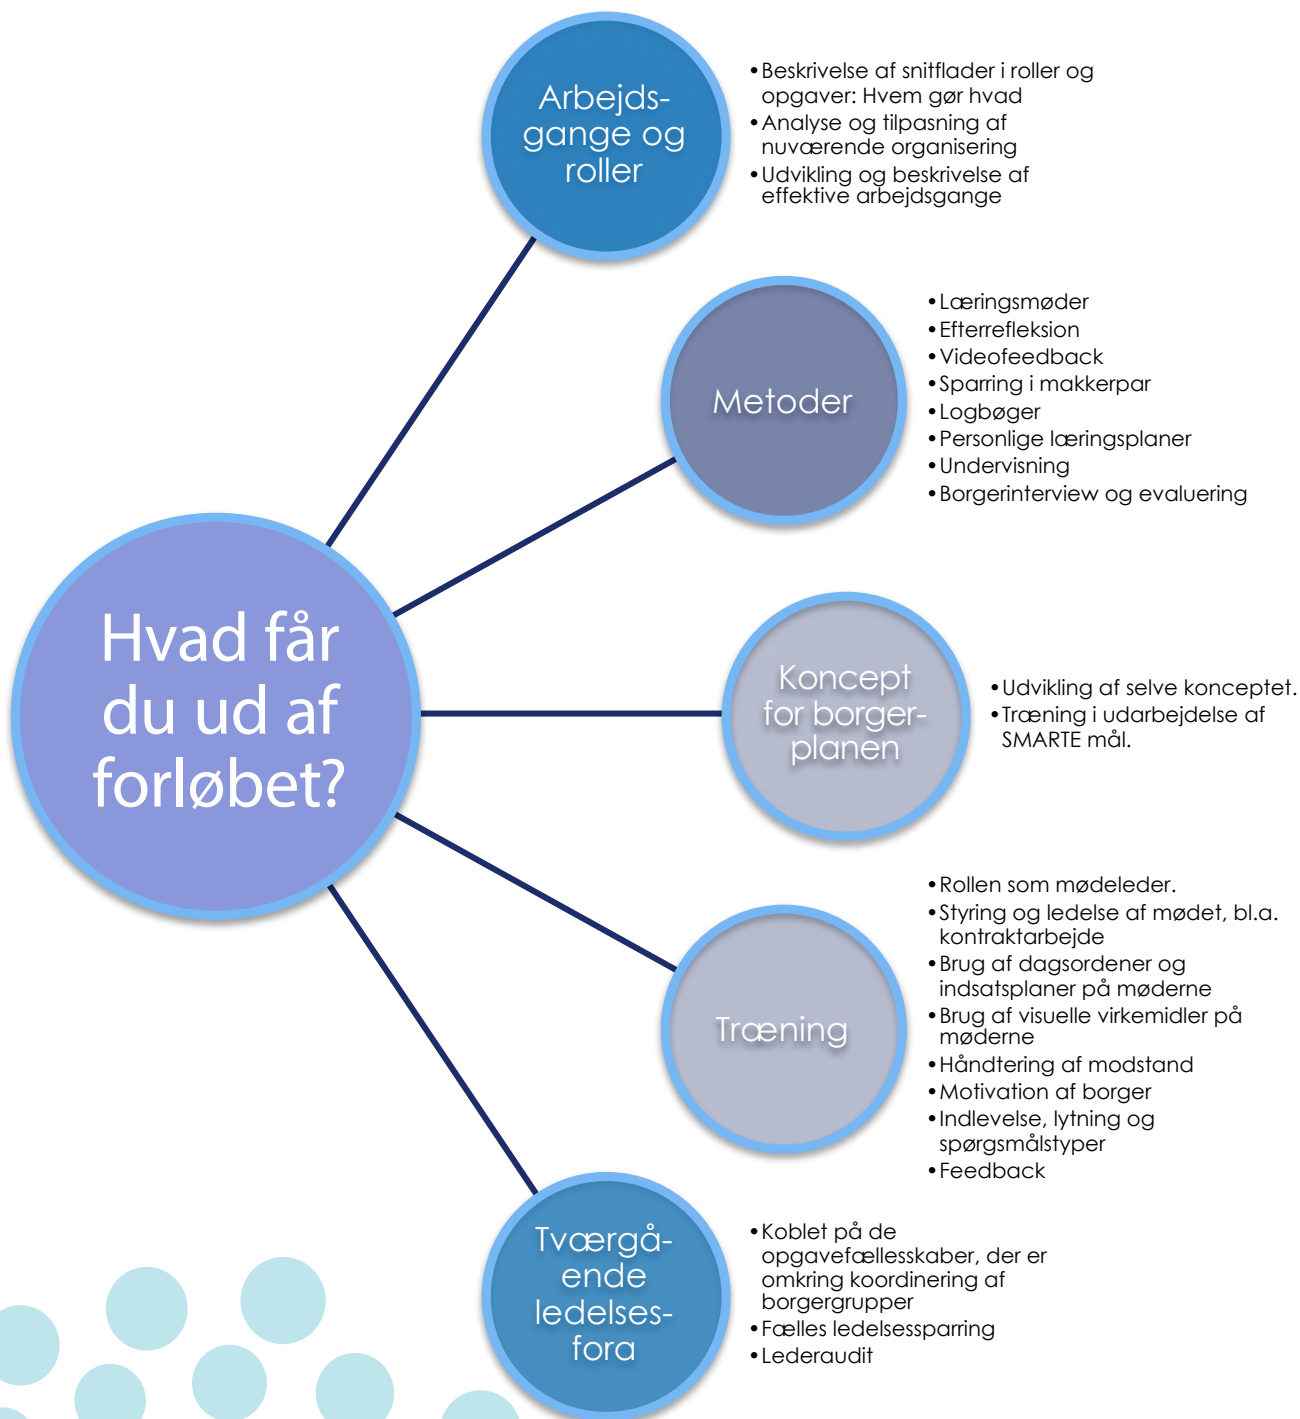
Hvad får du ud af forløbet?

Arbejdsgange og roller

• Beskrivelse af snitflader i roller og opgaver: Hvem gør hvad
• Analyse og tilpasning af nuværende organisering
• Udvikling og beskrivelse af effektive arbejdsgange

Metoder

• Læringsmøder
• Efterrefleksion
• Videofeedback
• Sparring i makkerpar
• Logbøger
• Personlige læringsplaner
• Undervisning
• Borgerinterview og evaluering

Koncept for borgerplanen

• Udvikling af selve konceptet.
• Træning i udarbejdelse af SMARTE mål.

Træning

• Rollen som mødeleder.
• Styring og ledelse af mødet, bl.a. kontraktarbejde
• Brug af dagsordener og indsatsplaner på møderne
• Brug af visuelle virkemidler på møderne
• Håndtering af modstand
• Motivation af borger
• Indlevelse, lytning og spørgsmålstyper
• Feedback

Tværgående ledelsesfora

• Koblet på de opgavefællesskaber, der er omkring koordinering af borgergrupper
• Fælles ledelsessparring
• Lederaudit